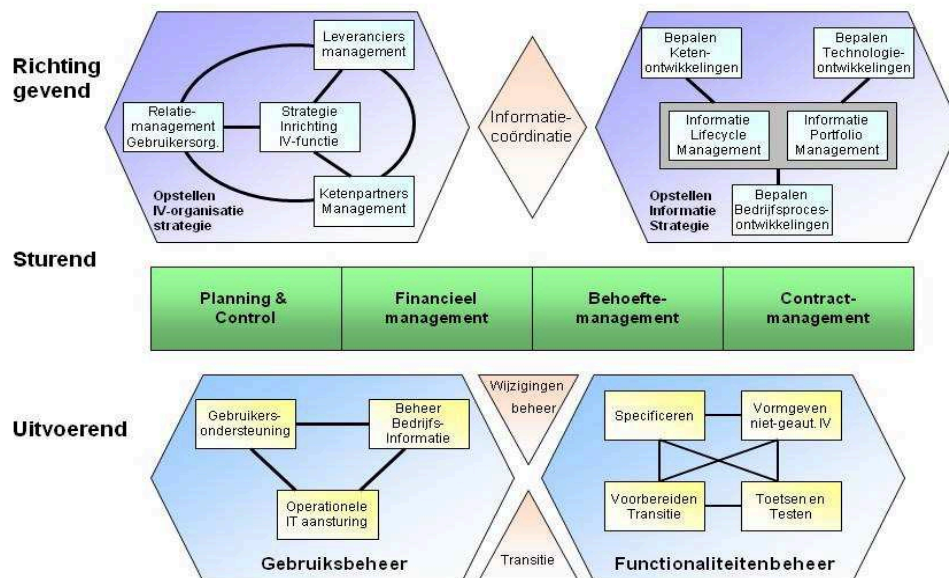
Richting gevend

Leveranciers management

Relatie-management Gebruikersorg.

Strategie Inrichting IV-functie

Ketenpartners Management

Opstellen IV-organisatie strategie

Informatie-coördinatie

Bepalen Keten-ontwikkelingen

Bepalen Technologie-ontwikkelingen

Informatie Lifecycle Management

Informatie Portfolio Management

Opstellen Informatie Strategie

Bepalen Bedrijfsproces-ontwikkelingen

Sturend

| Planning & Control | Financieel management | Behoefte-management | Contract-management |
|---|---|---|---|

Uitvoerend

Gebruikers-ondersteuning

Beheer Bedrijfs-Informatie

Operationele IT aansturing

Gebruiksbeheer

Wijzigingen beheer

Transitie

Specificeren

Vormgeven niet-geaut. IV

Voorbereiden Transitie

Toetsen en Testen

Functionaliteitenbeheer